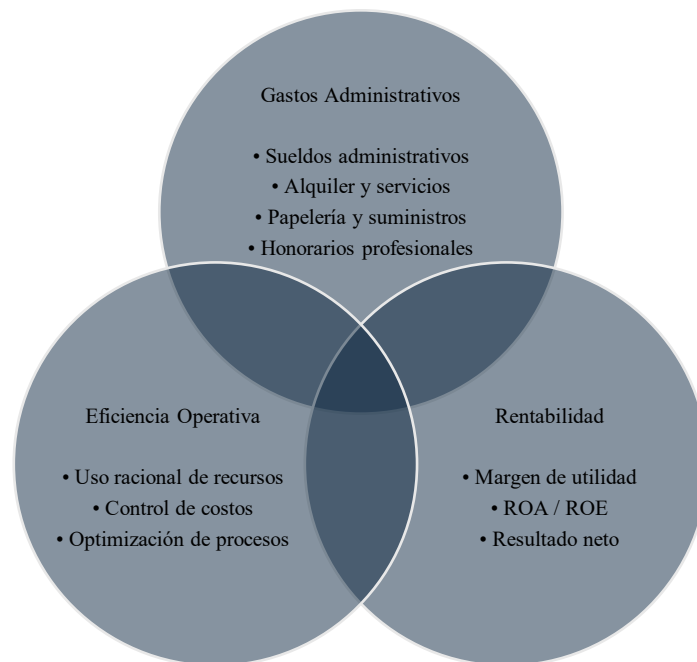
Gastos Administrativos

• Sueldos administrativos
• Alquiler y servicios
• Papelería y suministros
• Honorarios profesionales

Eficiencia Operativa

• Uso racional de recursos
• Control de costos
• Optimización de procesos

Rentabilidad

• Margen de utilidad
• ROA / ROE
• Resultado neto